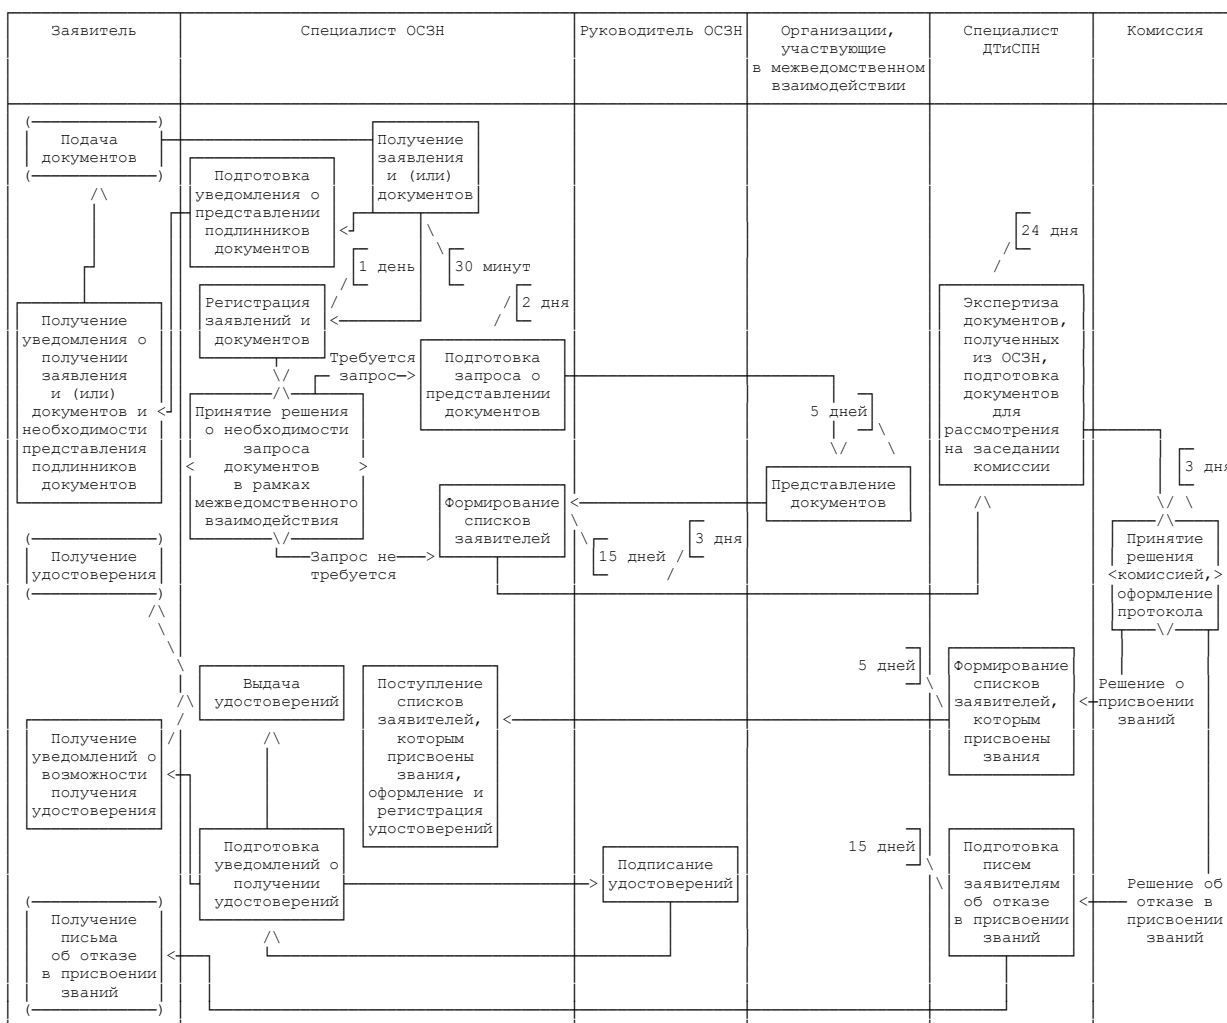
| Заявитель | Специалист ОСЗН | Руководитель ОСЗН | Организации, участвующие в межведомственном взаимодействии | Специалист ДТиСПН | Комиссия |
|---|---|---|---|---|---|

Подача документов

Получение заявления и (или) документов

Подготовка уведомления о представлении подлинников документов

30 минут

1 день

24 дня

2 дня

Регистрация заявлений и документов

Получение уведомления о получении заявления и (или) документов и необходимости представления подлинников документов

Требуется запрос

Подготовка запроса о представлении документов

Экспертиза документов, полученных из ОСЗН, подготовка документов для рассмотрения на заседании комиссии

Принятие решения о необходимости запроса документов в рамках межведомственного взаимодействия

5 дней

Представление документов

3 дня

Формирование списков заявителей

Получение удостоверения

Запрос не требуется

15 дней

3 дня

Принятие решения комиссией, оформление протокола

5 дней

Выдача удостоверений

Поступление списков заявителей, которым присвоены звания, оформление и регистрация удостоверений

Формирование списков заявителей, которым присвоены звания

Решение о присвоении званий

Получение уведомлений о возможности получения удостоверения

15 дней

Подготовка уведомлений о получении удостоверений

Подписание удостоверений

Подготовка писем заявителям об отказе в присвоении званий

Решение об отказе в присвоении званий

Получение письма об отказе в присвоении званий